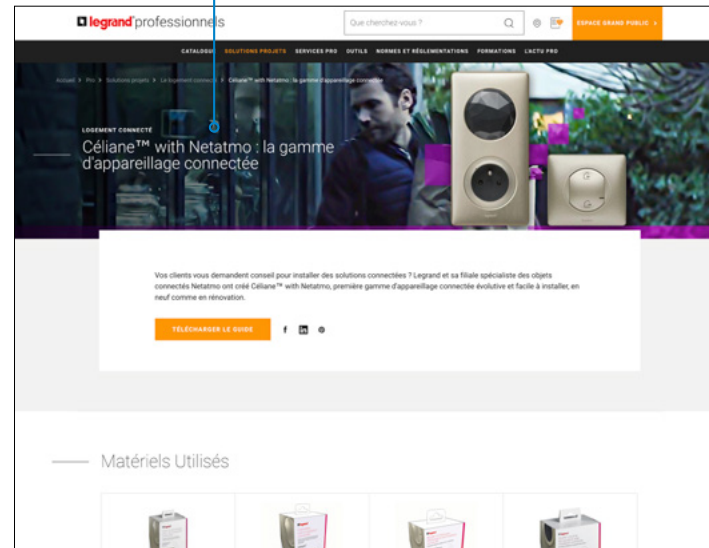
legrand professionnels

Que cherchez-vous ?

ESPACE GRAND PUBLIC >

CATALOGUE SOLUTIONS PROJETS SERVICES PRO OUTILS NORMES ET RÉGLEMENTATIONS FORMATIONS L'ACTU PRO

Accueil > Pro > Solutions projets > Le logement connecté > Céliane™ with Netatmo : la gamme d'appareillage connectée

LOGEMENT CONNECTÉ

Céliane™ with Netatmo : la gamme d'appareillage connectée

Vos clients vous demandent conseil pour installer des solutions connectées ? Legrand et sa filiale spécialiste des objets connectés Netatmo ont créé Céliane™ with Netatmo, première gamme d'appareillage connectée évolutive et facile à installer, en neuf comme en rénovation.

TÉLÉCHARGER LE GUIDE

Matériels Utilisés